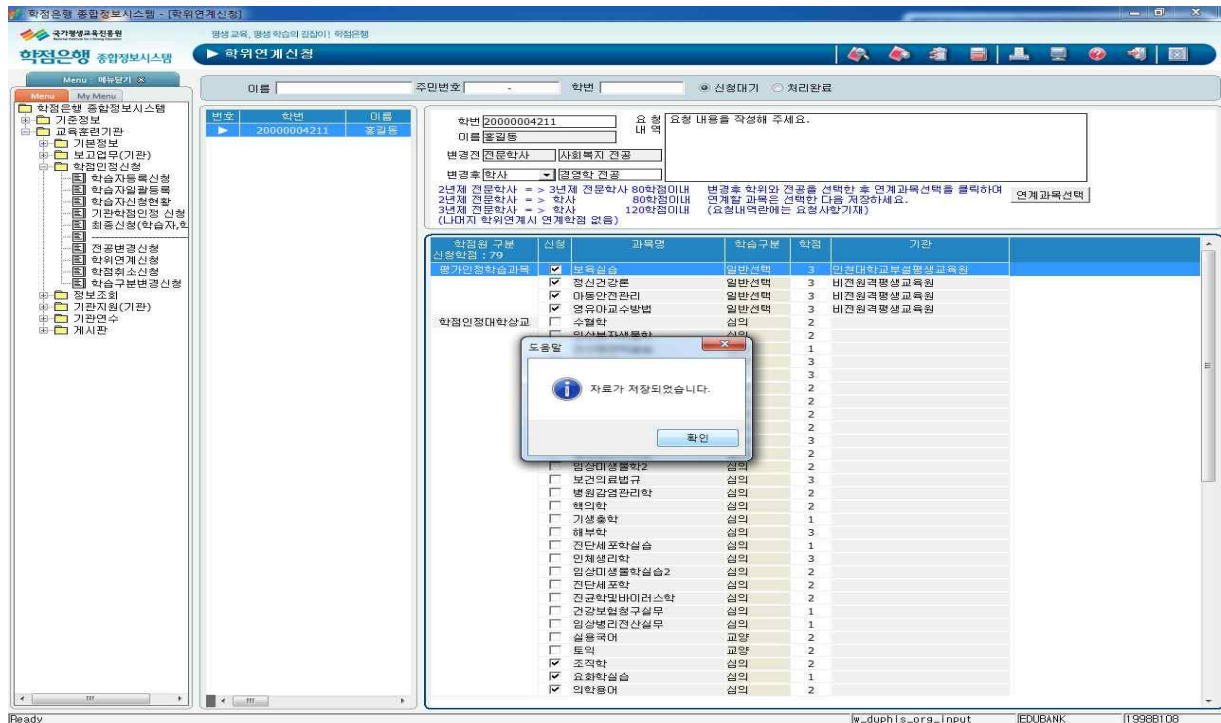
학점은행 종합정보시스템 - [학위연계신청]

국가평생교육진흥원

평생 교육, 평생 학습의 길잡이! 학점은행

학점은행 종합정보시스템

▶ 학위연계신청

Menu 메뉴닫기 ⊗

Menu My Menu

학점은행 종합정보시스템
기준정보
교육훈련기관
기본정보
보고업무(기관)
학점인정신청
학습자등록신청
학습자일괄등록
학습자신청현황
기관학점인정 신청
최종신청(학습자,학
전공변경신청
학위연계신청
학점취소신청
학습구분변경신청
정보조회
기관지원(기관)
기관연수
게시판

이름 주민번호 - 학번 ◉ 신청대기 ○ 처리완료

| 번호 | 학번 | 이름 |
|---|---|---|
| ▶ | 20000004211 | 홍길동 |

학번 20000004211
이름 홍길동
변경전 전문학사 사회복지 전공
변경후 학사 경영학 전공

요청 내역 요청 내용을 작성해 주세요.

2년제 전문학사 = > 3년제 전문학사 80학점이내
2년제 전문학사 = > 학사 80학점이내
3년제 전문학사 = > 학사 120학점이내
(나머지 학위연계시 연계학점 없음)

변경후 학위와 전공을 선택한 후 연계과목선택을 클릭하여 연계할 과목을 선택한 다음 저장하세요.
(요청내역란에는 요청사항기재)

연계과목선택

| 학점원 구분 신청학점 : 79 | 신청 | 과목명 | 학습구분 | 학점 | 기관 |
|---|---|---|---|---|---|
| 평가인정학습과목 | ☑ | 보육실습 | 일반선택 | 3 | 인천대학교부설평생교육원 |
| | ☑ | 정신건강론 | 일반선택 | 3 | 비전원격평생교육원 |
| | ☑ | 아동안전관리 | 일반선택 | 3 | 비전원격평생교육원 |
| | ☑ | 영유아교수방법 | 일반선택 | 3 | 비전원격평생교육원 |
| 학점인정대학상교 | ☐ | 수혈학 | 심의 | 2 | |
| | ☐ | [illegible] | 심의 | 2 | |
| | | | | 1 | |
| | | | | 3 | |
| | | | | 3 | |
| | | | | 2 | |
| | | | | 2 | |
| | | | | 2 | |
| | | | | 2 | |
| | | | | 2 | |
| | | | | 3 | |
| | | | | 3 | |
| | | | | 2 | |
| | ☐ | 임상미생물학2 | 심의 | 2 | |
| | ☐ | 보건의료법규 | 심의 | 3 | |
| | ☐ | 병원감염관리학 | 심의 | 2 | |
| | ☐ | 핵의학 | 심의 | 2 | |
| | ☐ | 기생충학 | 심의 | 1 | |
| | ☐ | 해부학 | 심의 | 3 | |
| | ☐ | 진단세포학실습 | 심의 | 1 | |
| | ☐ | 인체생리학 | 심의 | 3 | |
| | ☐ | 임상미생물학실습2 | 심의 | 2 | |
| | ☐ | 진단세포학 | 심의 | 2 | |
| | ☐ | 진균학및바이러스학 | 심의 | 2 | |
| | ☐ | 건강보험청구실무 | 심의 | 1 | |
| | ☐ | 임상병리전산실무 | 심의 | 1 | |
| | ☐ | 실용국어 | 교양 | 2 | |
| | ☐ | 토익 | 교양 | 2 | |
| | ☑ | 조직학 | 심의 | 2 | |
| | ☑ | 요화학실습 | 심의 | 1 | |
| | ☑ | 의학용어 | 심의 | 2 | |

도움말

자료가 저장되었습니다.

확인

Ready w_duphis_org_input EDUBANK 19988108